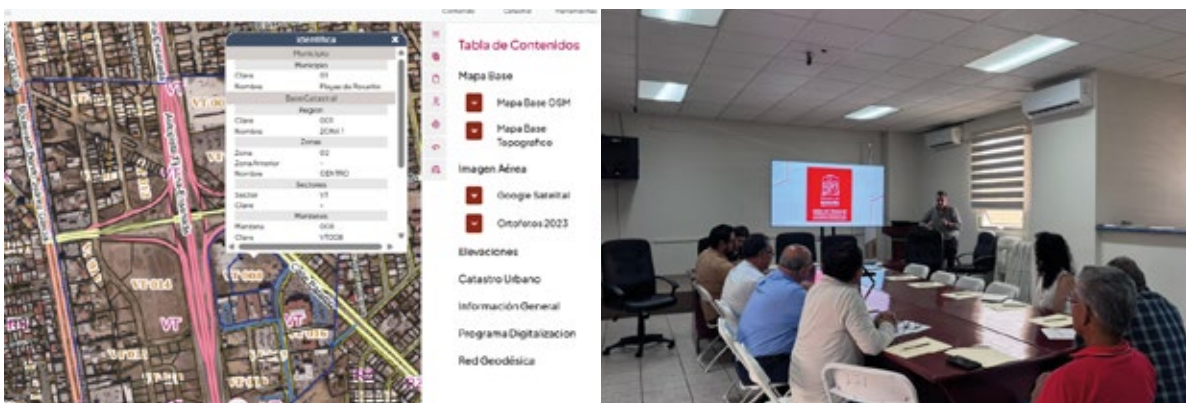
Consultas Catastro Herramientas

Identifica
Municipio
Municipios
Clave 05
Nombre Playas de Rosarito
BaseCatastral
Region
Clave 001
Nombre ZONA 1
Zonas
Zona 02
Zona Anterior -
Nombre CENTRO
Sectores
Sector VT
Clave -
Manzanas
Manzana 008
Clave VT008

Tabla de Contenidos
Mapa Base
Mapa Base OSM
Mapa Base Topografico
Imagen Aérea
Google Satelital
Ortofotos 2023
Elevaciones
Catastro Urbano
Información General
Programa Digitalizacion
Red Geodésica

VT
VT 014
VT
VT
VT
VT 008
VT
VT